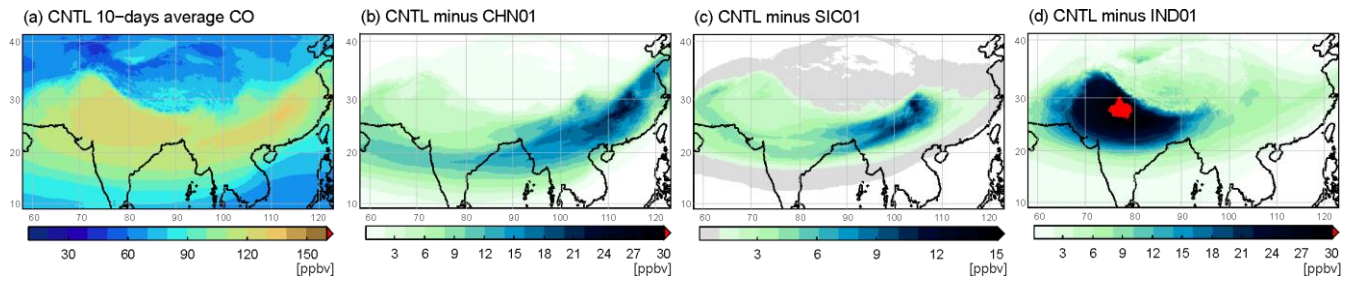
(a) CNTL 10−days average CO

40
30
20
10
60 70 80 90 100 110 120

30 60 90 120 150
[ppbv]

(b) CNTL minus CHN01

40
30
20
10
60 70 80 90 100 110 120

3 6 9 12 15 18 21 24 27 30
[ppbv]

(c) CNTL minus SIC01

40
30
20
10
60 70 80 90 100 110 120

3 6 9 12 15
[ppbv]

(d) CNTL minus IND01

40
30
20
10
60 70 80 90 100 110 120

3 6 9 12 15 18 21 24 27 30
[ppbv]